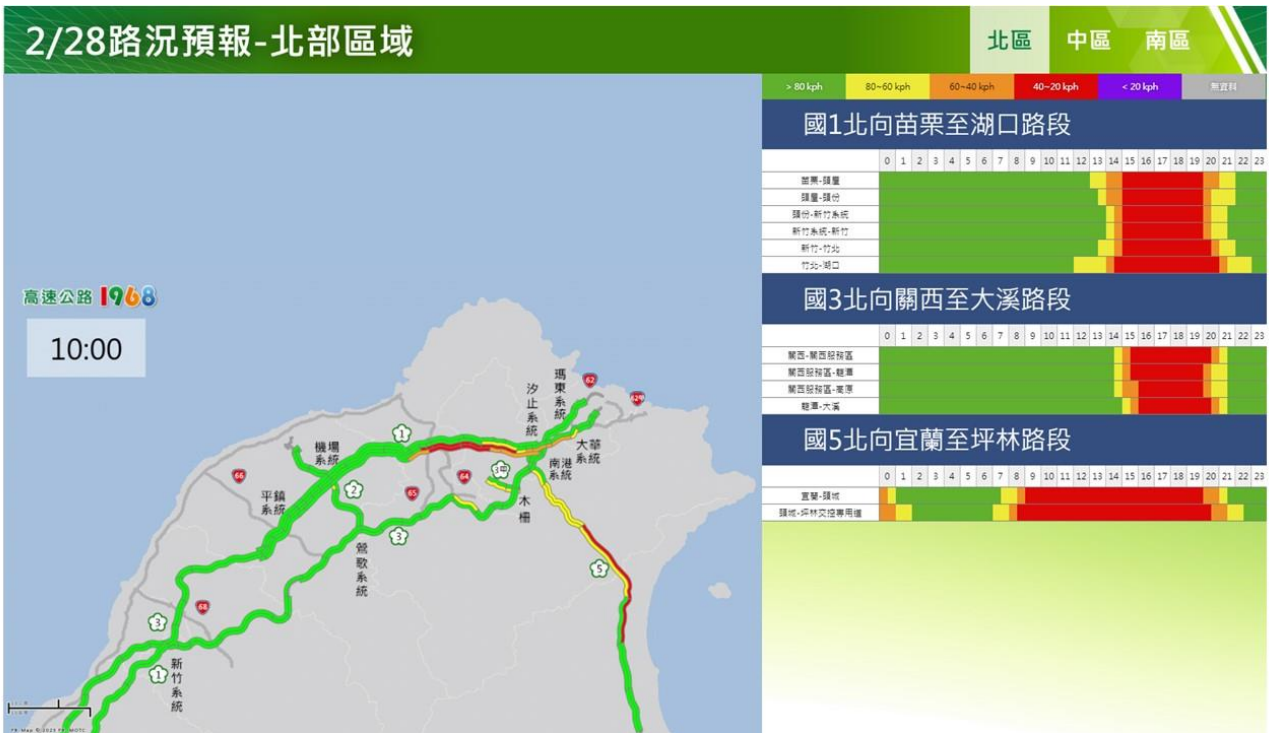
2/28路況預報-北部區域

北區 中區 南區

> 80 kph | 80~60 kph | 60~40 kph | 40~20 kph | < 20 kph | 無資料

國1北向苗栗至湖口路段

| | 0 | 1 | 2 | 3 | 4 | 5 | 6 | 7 | 8 | 9 | 10 | 11 | 12 | 13 | 14 | 15 | 16 | 17 | 18 | 19 | 20 | 21 | 22 | 23 |
|---|---|---|---|---|---|---|---|---|---|---|---|---|---|---|---|---|---|---|---|---|---|---|---|---|
| 苗栗-頭屋 | | | | | | | | | | | | | | | | | | | | | | | | |
| 頭屋-頭份 | | | | | | | | | | | | | | | | | | | | | | | | |
| 頭份-新竹系統 | | | | | | | | | | | | | | | | | | | | | | | | |
| 新竹系統-新竹 | | | | | | | | | | | | | | | | | | | | | | | | |
| 新竹-竹北 | | | | | | | | | | | | | | | | | | | | | | | | |
| 竹北-湖口 | | | | | | | | | | | | | | | | | | | | | | | | |

國3北向關西至大溪路段

| | 0 | 1 | 2 | 3 | 4 | 5 | 6 | 7 | 8 | 9 | 10 | 11 | 12 | 13 | 14 | 15 | 16 | 17 | 18 | 19 | 20 | 21 | 22 | 23 |
|---|---|---|---|---|---|---|---|---|---|---|---|---|---|---|---|---|---|---|---|---|---|---|---|---|
| 關西-關西服務區 | | | | | | | | | | | | | | | | | | | | | | | | |
| 關西服務區-龍潭 | | | | | | | | | | | | | | | | | | | | | | | | |
| 關西服務區-龍潭 | | | | | | | | | | | | | | | | | | | | | | | | |
| 龍潭-大溪 | | | | | | | | | | | | | | | | | | | | | | | | |

國5北向宜蘭至坪林路段

| | 0 | 1 | 2 | 3 | 4 | 5 | 6 | 7 | 8 | 9 | 10 | 11 | 12 | 13 | 14 | 15 | 16 | 17 | 18 | 19 | 20 | 21 | 22 | 23 |
|---|---|---|---|---|---|---|---|---|---|---|---|---|---|---|---|---|---|---|---|---|---|---|---|---|
| 宜蘭-頭城 | | | | | | | | | | | | | | | | | | | | | | | | |
| 頭城-坪林交控專用道 | | | | | | | | | | | | | | | | | | | | | | | | |

高速公路1968

10:00

汐止系統 瑪東系統 62 62甲 1 機場系統 大華系統 南港系統 66 3甲 木柵 平鎮系統 2 65 64 3 鶯歌系統 5 68 3 1 新竹系統